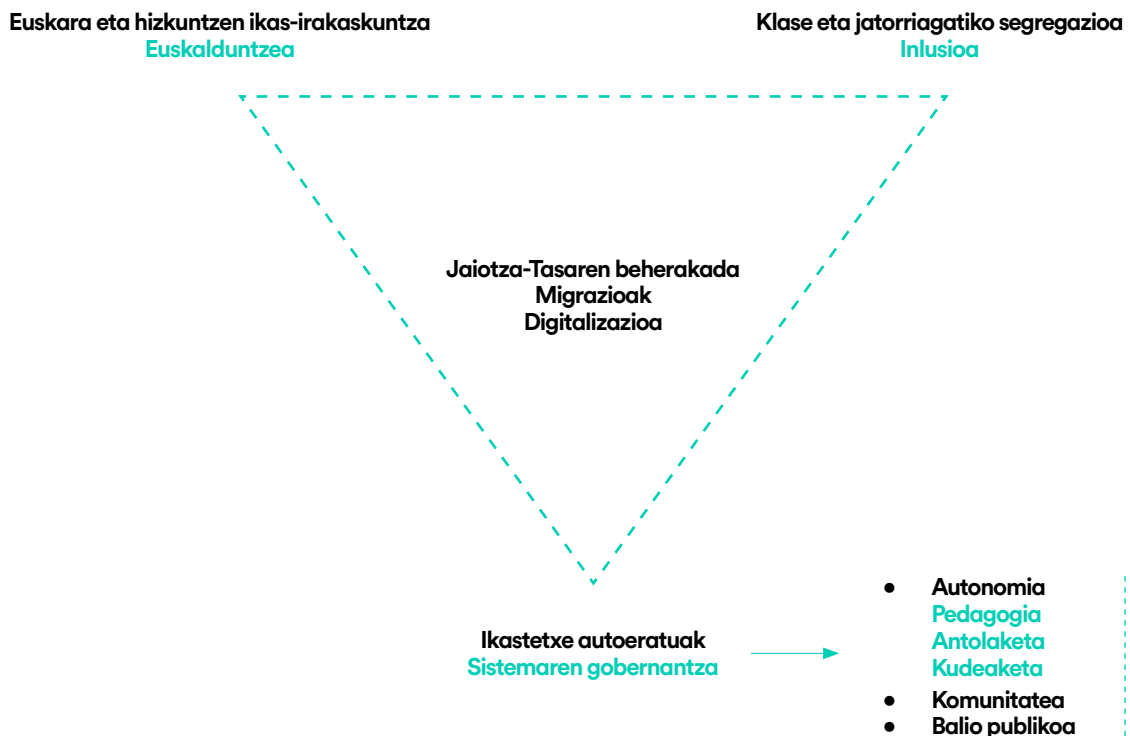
Euskara eta hizkuntzen ikas-irakaskuntza
Euskalduntzea

Klase eta jatorriagatiko segregazioa
Inlusioa

Jaiotza-Tasaren beherakada
Migrazioak
Digitalizazioa

Ikastetxe autoeratuak
Sistemaren gobernantza

- Autonomia
  Pedagogia
  Antolaketa
  Kudeaketa
- Komunitatea
- Balio publikoa